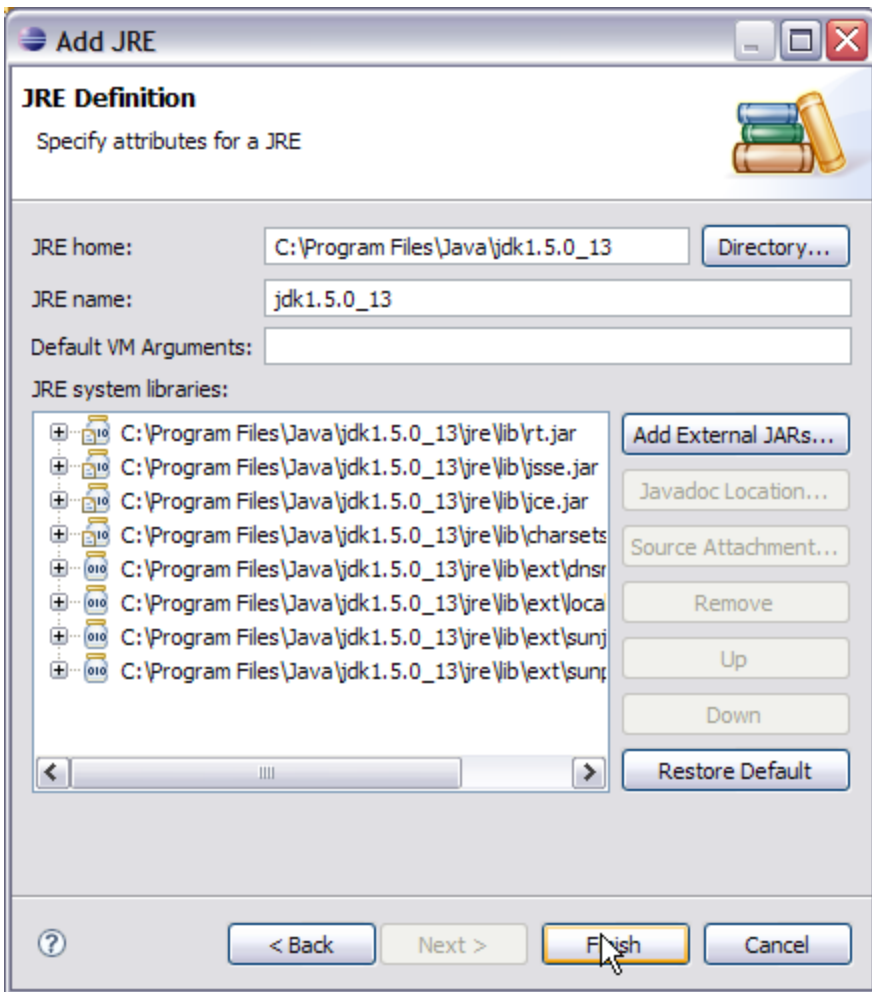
Add JRE

JRE Definition

Specify attributes for a JRE

JRE home: C:\Program Files\Java\jdk1.5.0_13 Directory...

JRE name: jdk1.5.0_13

Default VM Arguments:

JRE system libraries:

C:\Program Files\Java\jdk1.5.0_13\jre\lib\rt.jar
C:\Program Files\Java\jdk1.5.0_13\jre\lib\jsse.jar
C:\Program Files\Java\jdk1.5.0_13\jre\lib\jce.jar
C:\Program Files\Java\jdk1.5.0_13\jre\lib\charsets
C:\Program Files\Java\jdk1.5.0_13\jre\lib\ext\dnsr
C:\Program Files\Java\jdk1.5.0_13\jre\lib\ext\local
C:\Program Files\Java\jdk1.5.0_13\jre\lib\ext\sunj
C:\Program Files\Java\jdk1.5.0_13\jre\lib\ext\sunp

Add External JARs...
Javadoc Location...
Source Attachment...
Remove
Up
Down
Restore Default

< Back Next > Finish Cancel